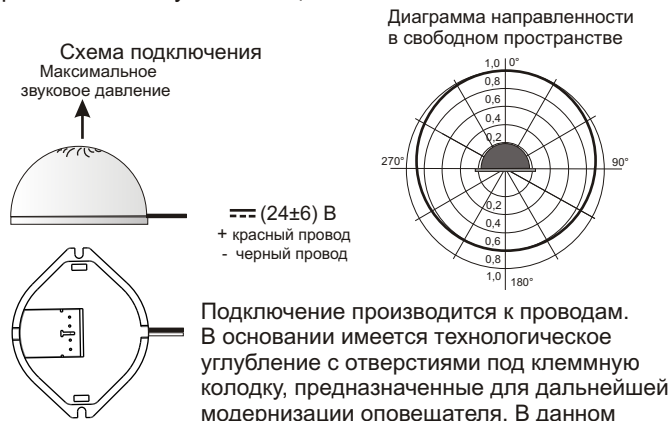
Схема подключения

Максимальное звуковое давление

Диаграмма направленности в свободном пространстве

1,0 0°
0,8
0,6
0,4
0,2
270°
90°
0,2
0,4
0,6
0,8
1,0 180°

$\overline{---}$ (24±6) В
+ красный провод
- черный провод

Подключение производится к проводам. В основании имеется технологическое углубление с отверстиями под клеммную колодку, предназначенные для дальнейшей модернизации оповещателя. В данном